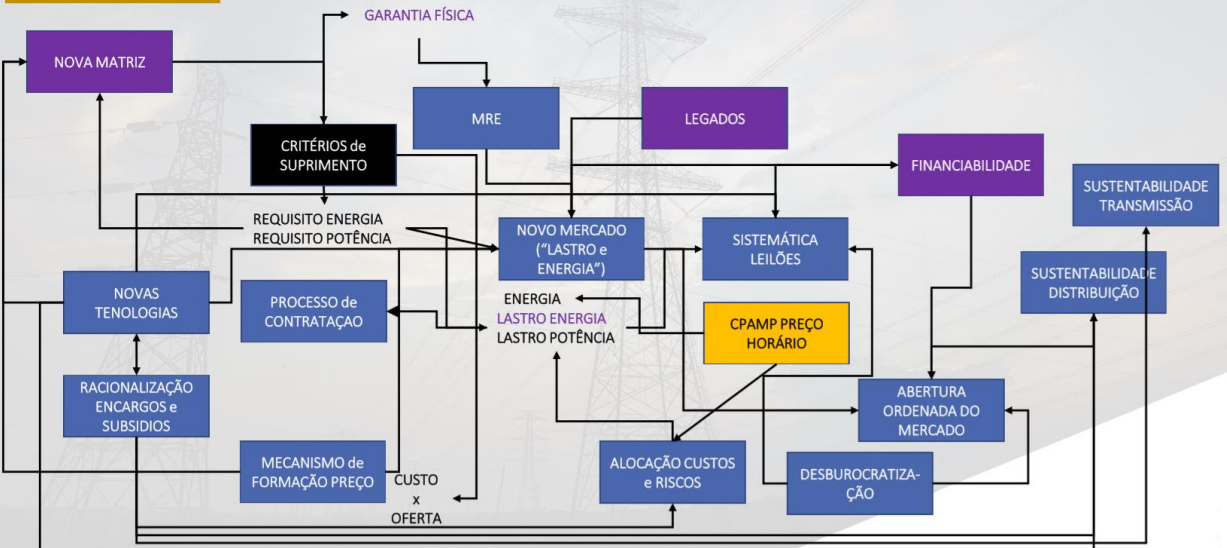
GARANTIA FÍSICA

NOVA MATRIZ

MRE

LEGADOS

CRITÉRIOS de SUPRIMENTO

FINANCIABILIDADE

SUSTENTABILIDADE TRANSMISSÃO

REQUISITO ENERGIA
REQUISITO POTÊNCIA

NOVO MERCADO ("LASTRO e ENERGIA")

SISTEMÁTICA LEILÕES

SUSTENTABILIDADE DISTRIBUIÇÃO

NOVAS TENOLOGIAS

PROCESSO de CONTRATAÇAO

ENERGIA
LASTRO ENERGIA
LASTRO POTÊNCIA

CPAMP PREÇO HORÁRIO

RACIONALIZAÇÃO ENCARGOS e SUBSIDIOS

ABERTURA ORDENADA DO MERCADO

MECANISMO de FORMAÇÃO PREÇO

CUSTO
x
OFERTA

ALOCAÇÃO CUSTOS e RISCOS

DESBUROCRATIZAÇÃO